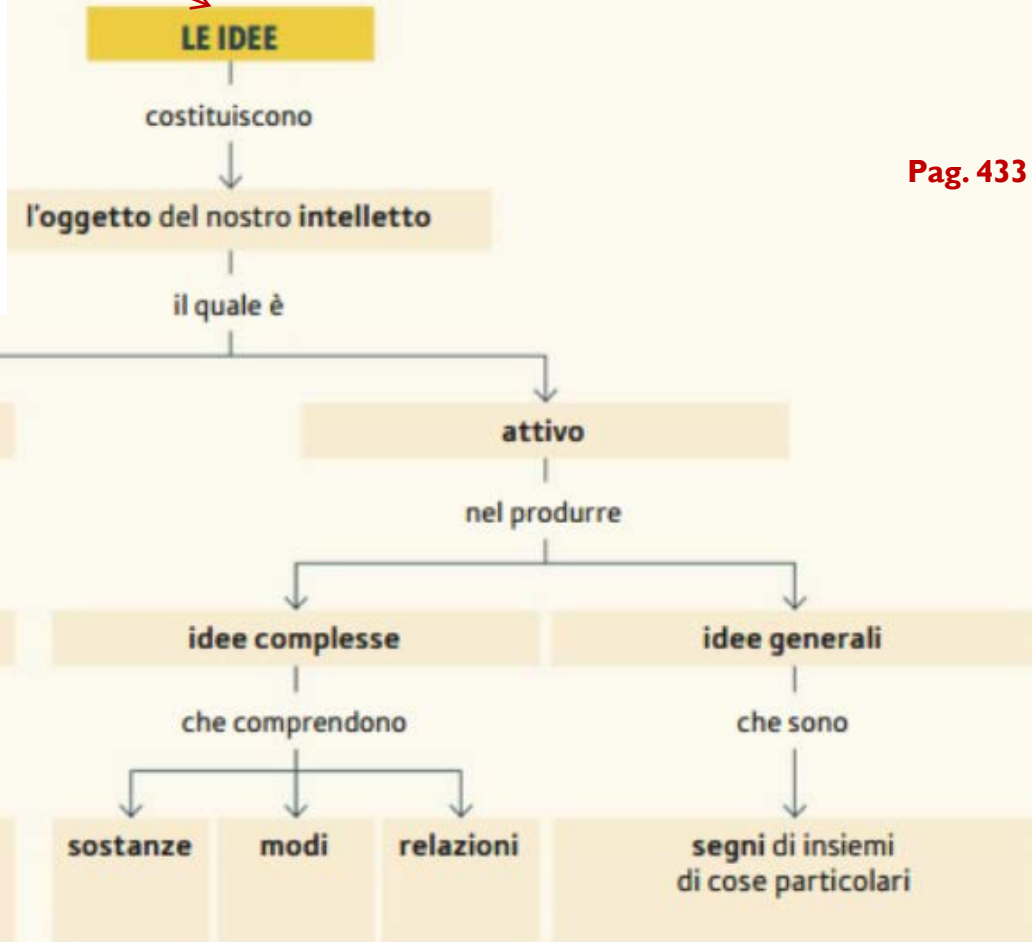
LE IDEE

costituiscono

l'oggetto del nostro intelletto

Pag. 433

il quale è

attivo

nel produrre

idee complesse

che comprendono

sostanze

modi

relazioni

idee generali

che sono

segni di insiemi di cose particolari